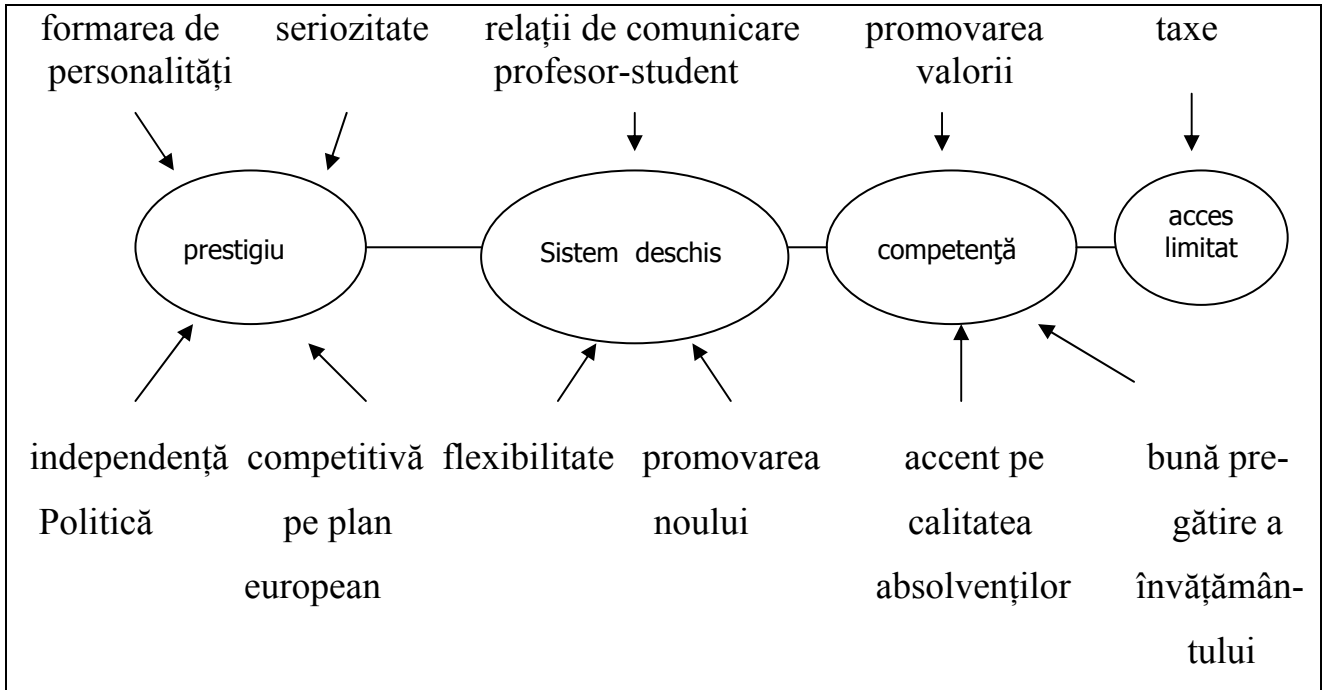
formarea de personalități

seriozitate

relații de comunicare profesor-student

promovarea valorii

taxe

prestigiu

Sistem deschis

competenţă

acces limitat

independență Politică

competitivă pe plan european

flexibilitate

promovarea noului

accent pe calitatea absolvenților

bună pregătire a învățământului